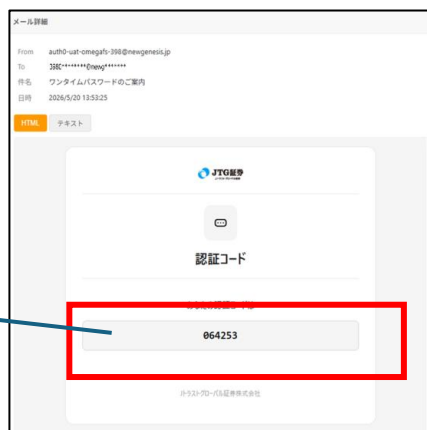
メール詳細

From auth0-uat-omegafs-398@newgenesis.jp
To 398C********@newg*******
件名 ワンタイムパスワードのご案内
日時 2026/5/20 13:53:25

HTML テキスト

JTG証券

認証コード

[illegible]

064253

Jトラストグローバル証券株式会社